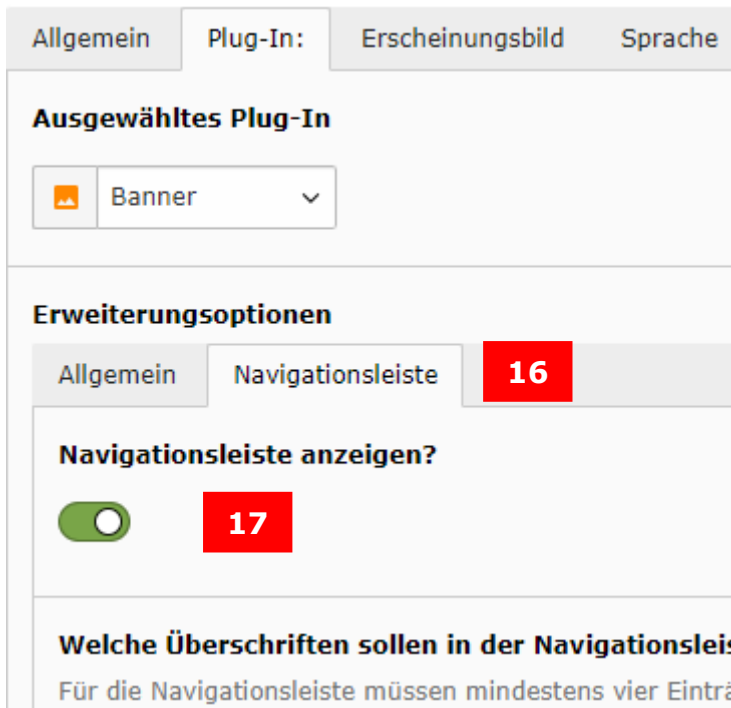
Allgemein Plug-In: Erscheinungsbild Sprache

Ausgewähltes Plug-In

Banner

Erweiterungsoptionen

Allgemein Navigationsleiste 16

Navigationsleiste anzeigen?

17

Welche Überschriften sollen in der Navigationsleis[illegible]

Für die Navigationsleiste müssen mindestens vier Einträ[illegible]